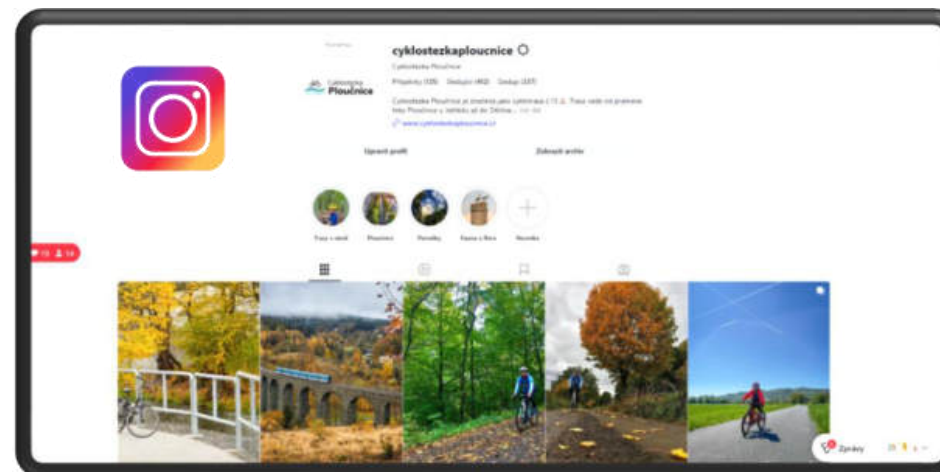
cyklostezkaploucnice

Cyklostezka Ploučnice

Příspěvky (128) Sledující (462) Sledují (247)

Cyklostezka Ploučnice je zpevněná pro cyklistiku 🚲. Trasa vede od pramene řeky Ploučnice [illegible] do Děčína ... více

www.cyklostezkaploucnice.cz

Upravit profil

Zobrazit archiv

Trasa v zimě

Ploučnice

Památky

Kavárny a fitra

Nového

Zprávy